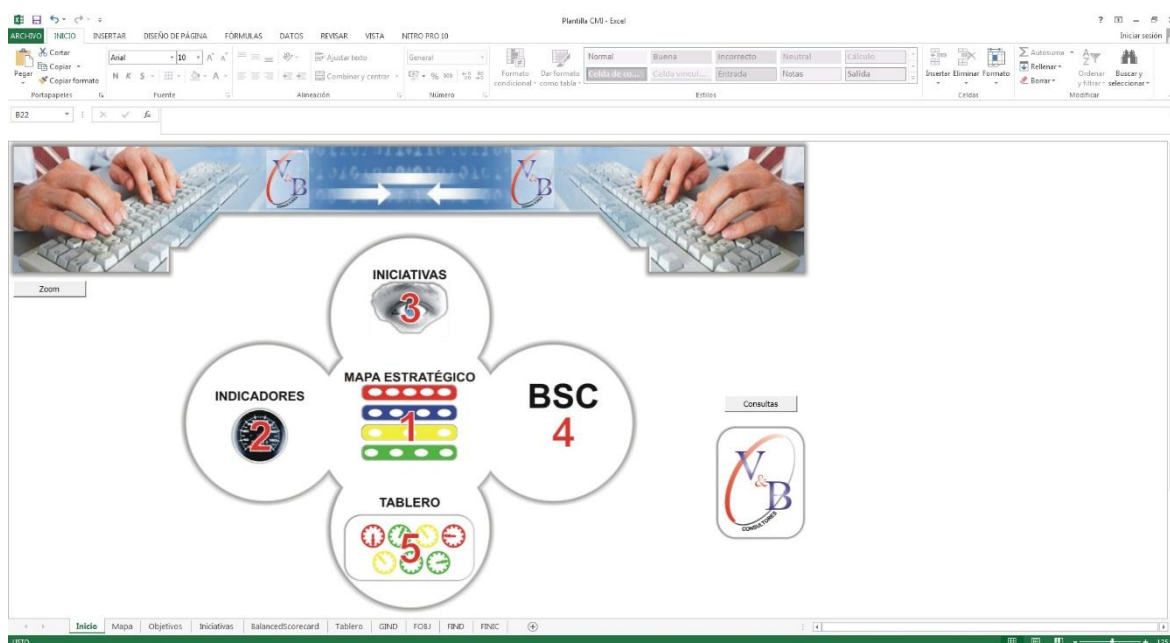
Plantilla CMI - Excel

ARCHIVO INICIO INSERTAR DISEÑO DE PÁGINA FÓRMULAS DATOS REVISAR VISTA NITRO PRO 10

Iniciar sesión

Cortar
Copiar
Pegar
Copiar formato
Portapapeles

Arial 10
N K S
Fuente

Ajustar texto
Combinar y centrar
Alineación

General
Número

Formato condicional
Dar formato como tabla
Normal Buena Incorrecto Neutral Cálculo
Celda de co... Celda vincul... Entrada Notas Salida
Estilos

Insertar Eliminar Formato
Celdas

Autosuma
Rellenar
Borrar
Ordenar y filtrar
Buscar y seleccionar
Modificar

B22

Zoom

INICIATIVAS
3

MAPA ESTRATÉGICO
1

INDICADORES
2

BSC
4

TABLERO
5

Consultas

V&B
CONSULTORES

Inicio Mapa Objetivos Iniciativas BalancedScorecard Tablero GIND FOBJ FIND FINIC

LISTO